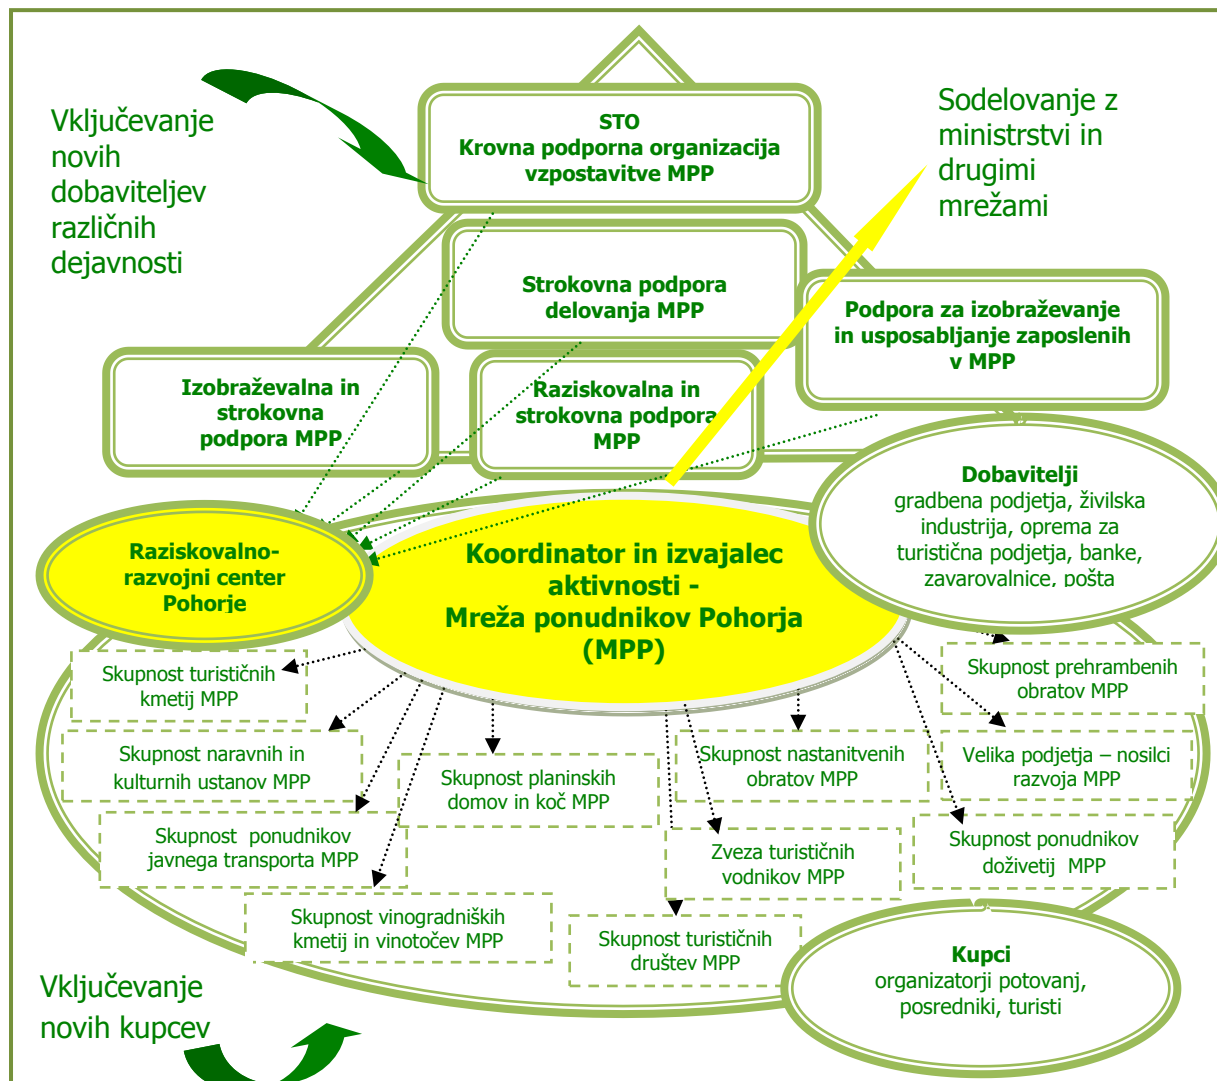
Vključevanje novih dobaviteljev različnih dejavnosti

STO
Krovna podporna organizacija vzpostavitve MPP

Sodelovanje z ministrstvi in drugimi mrežami

Strokovna podpora delovanja MPP

Podpora za izobraževanje in usposabljanje zaposlenih v MPP

Izobraževalna in strokovna podpora MPP

Raziskovalna in strokovna podpora MPP

Dobavitelji
gradbena podjetja, živilska industrija, oprema za turistična podjetja, banke, zavarovalnice, pošta

Raziskovalno-razvojni center Pohorje

Koordinator in izvajalec aktivnosti - Mreža ponudnikov Pohorja (MPP)

Skupnost turističnih kmetij MPP

Skupnost prehrambenih obratov MPP

Skupnost naravnih in kulturnih ustanov MPP

Skupnost planinskih domov in koč MPP

Skupnost nastanitvenih obratov MPP

Velika podjetja – nosilci razvoja MPP

Skupnost ponudnikov javnega transporta MPP

Zveza turističnih vodnikov MPP

Skupnost ponudnikov doživetij MPP

Skupnost vinogradniških kmetij in vinotočev MPP

Skupnost turističnih društev MPP

Kupci
organizatorji potovanj, posredniki, turisti

Vključevanje novih kupcev